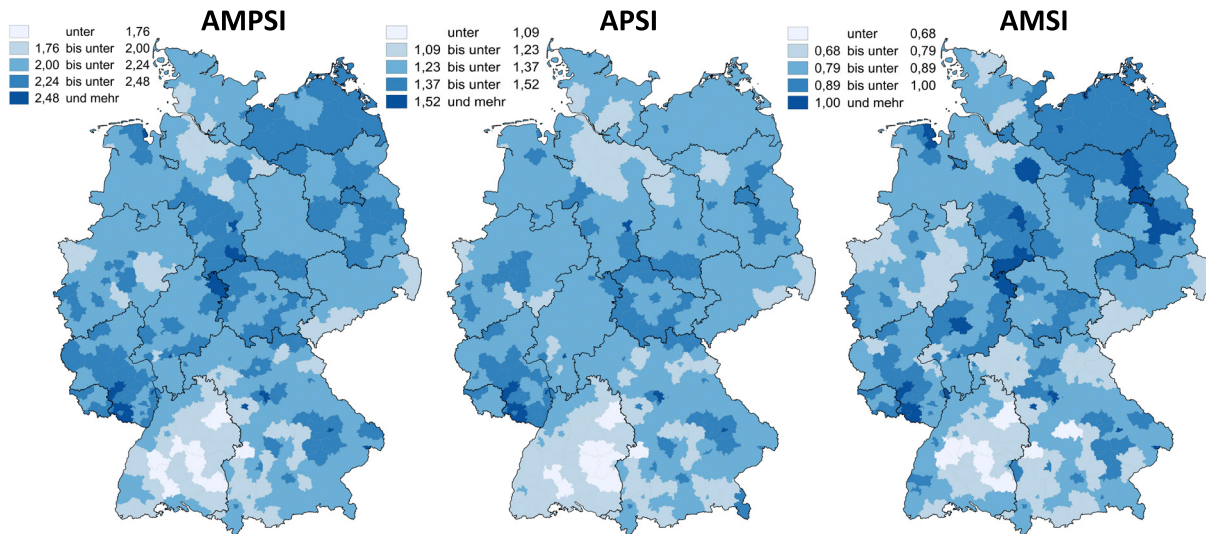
AMPSI

unter 1,76
1,76 bis unter 2,00
2,00 bis unter 2,24
2,24 bis unter 2,48
2,48 und mehr

APSI

unter 1,09
1,09 bis unter 1,23
1,23 bis unter 1,37
1,37 bis unter 1,52
1,52 und mehr

AMSI

unter 0,68
0,68 bis unter 0,79
0,79 bis unter 0,89
0,89 bis unter 1,00
1,00 und mehr